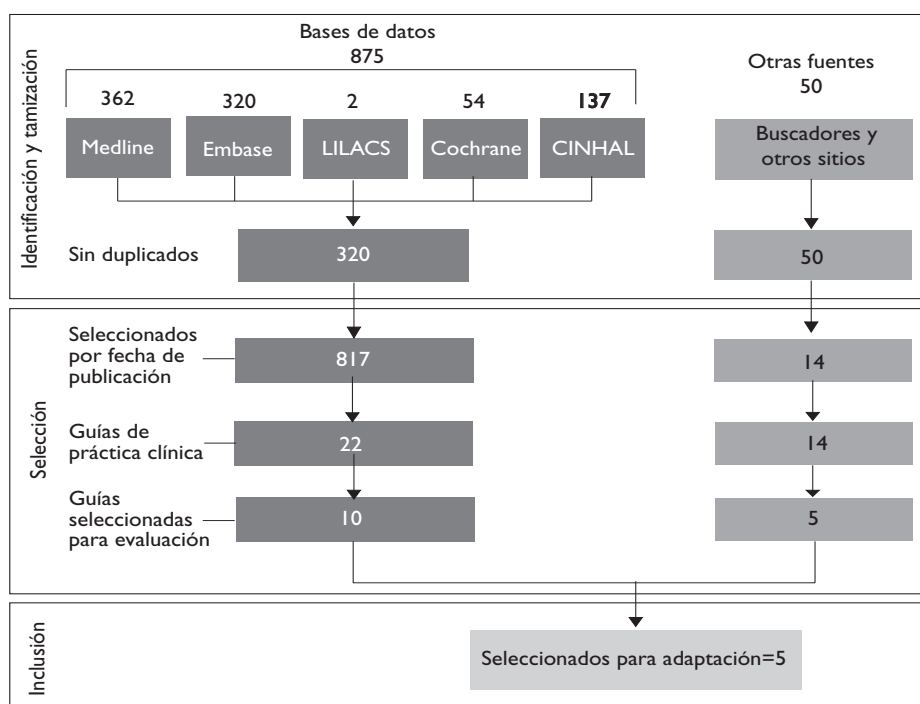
Identificación y tamización

Bases de datos
875

362 Medline
320 Embase
2 LILACS
54 Cochrane
**137** CINHAL

Otras fuentes
50

Buscadores y otros sitios

Sin duplicados 320

50

Selección

Seleccionados por fecha de publicación 817

14

Guías de práctica clínica 22

14

Guías seleccionadas para evaluación 10

5

Inclusión

Seleccionados para adaptación=5